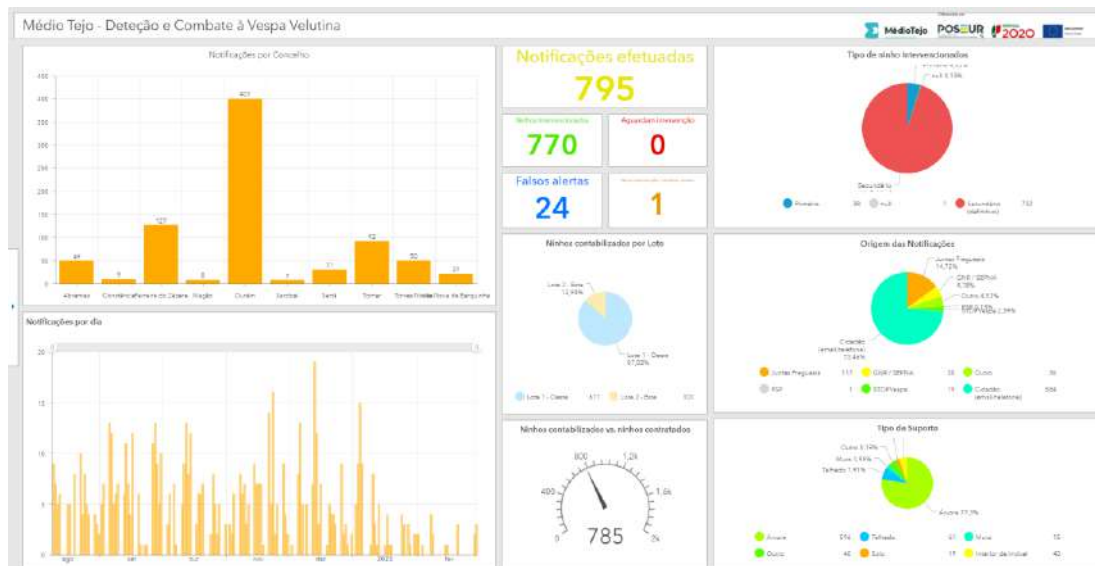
Médio Tejo - Deteção e Combate à Vespa Velutina

MédioTejo POSEUR 2020

Notificações por Concelho

450
400
350
300
250
200
150
100
50
0

49 9 127 8 401 7 31 92 50 21

Abrantes Constância Ferreira do Zêzere Mação Ourém Sardoal Sertã Tomar Torres Novas Vila Nova da Barquinha

Notificações efetuadas
795

Ninhos intervencionados
770

Aguardam intervenção
0

Falsos alertas
24

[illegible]
1

Tipo de ninho intervencionado

Secundário

Primário 36 null 1 Secundário (definitivo) 733

Notificações por dia

20
15
10
5
0

ago set out nov dez 2022 fev

Ninhos contabilizados por Lote

Lote 2 - Este 12,98%

Lote 1 - Oeste 87,02%

Lote 1 - Oeste 677 Lote 2 - Este 101

Origem das Notificações

Juntas Freguesia 14,72%
GNR / SEPNA 4,78%
Outro 4,53%
STOPVespa 2,39%
Cidadão (email/telefone) 73,46%

Juntas Freguesia 111 GNR / SEPNA 36 Outro 36
RSP 1 STOPVespa 18 Cidadão (email/telefone) 556

Ninhos contabilizados vs. ninhos contratados

800 1,2k
400 1,6k
0 2k
785

Tipo de Suporte

Outro 5,19%
Muro 1,43%
Telhado 1,41%
Árvore 77,3%

Árvore 574 Telhado 61 Muro 10
Outro 40 Solo 19 Interior de Imóvel 40